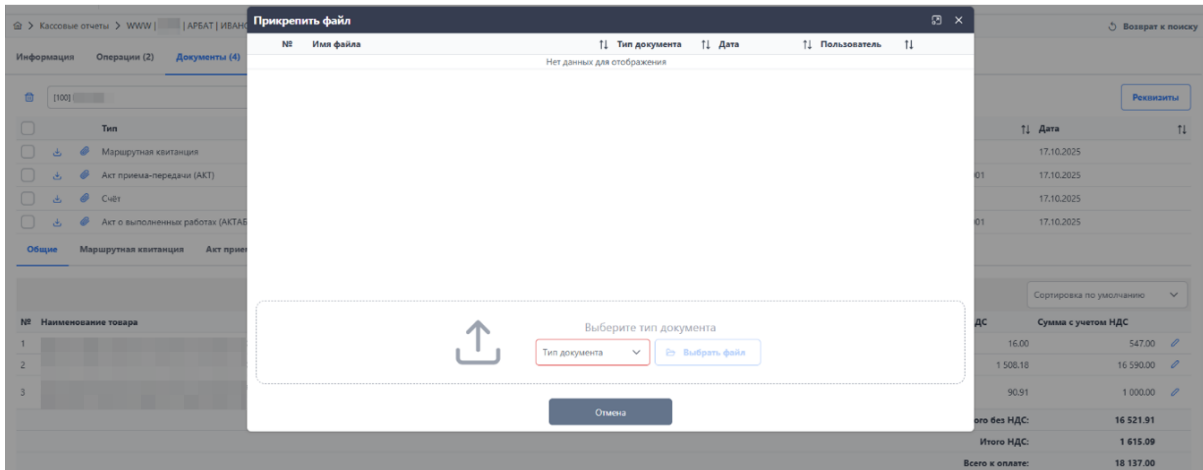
Кассовые отчеты > WWW | | АРБАТ | ИВАН

Возврат к поиску

Информация Операции (2) Документы (4)

[100]

Реквизиты

Тип

Маршрутная квитанция

Акт приема-передачи (АКТ)

Счёт

Акт о выполненных работах (АКТАБ

Дата

17.10.2025

01 17.10.2025

17.10.2025

01 17.10.2025

Общие Маршрутная квитанция Акт прием

Сортировка по умолчанию

№ Наименование товара

1

2

3

ДС Сумма с учетом НДС

16.00 547.00

1 508.18 16 590.00

90.91 1 000.00

ого без НДС: 16 521.91

Итого НДС: 1 615.09

Всего к оплате: 18 137.00

Прикрепить файл

| № | Имя файла | Тип документа | Дата | Пользователь |
|---|---|---|---|---|
| Нет данных для отображения | | | | |

Выберите тип документа

Тип документа

Выбрать файл

Отмена